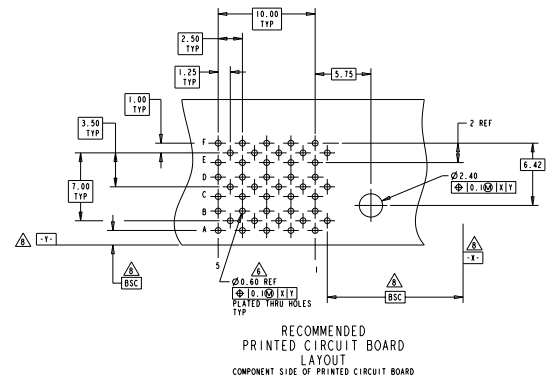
10.00
TYP

2.50
TYP

1.25
TYP

5.75

1.00
TYP

3.50
TYP

2 REF

F
E
D
C
B
A

6.42

7.00
TYP

Ø2.40
⊕ 0.1Ⓜ X Y

8
-Y-

8
BSC

5

6
Ø0.60 REF
⊕ 0.1Ⓜ X Y
PLATED THRU HOLES
TYP

1

8
-X-

8
BSC

RECOMMENDED
PRINTED CIRCUIT BOARD
LAYOUT
COMPONENT SIDE OF PRINTED CIRCUIT BOARD